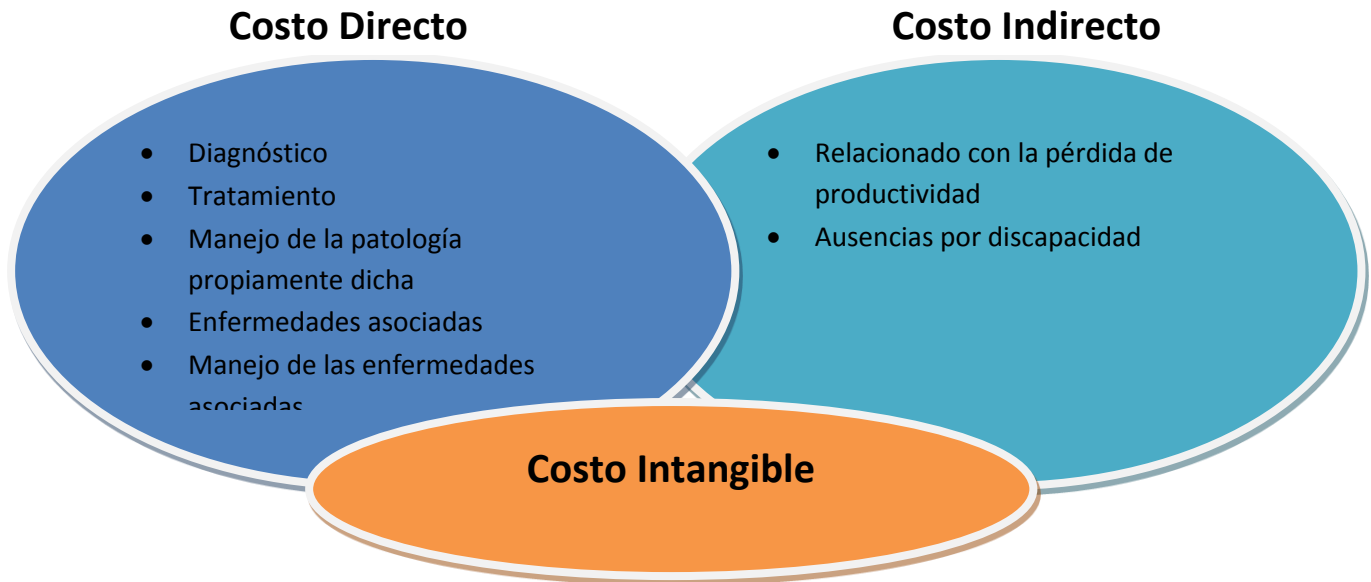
Costo Directo

Costo Indirecto

- Diagnóstico
- Tratamiento
- Manejo de la patología propiamente dicha
- Enfermedades asociadas
- Manejo de las enfermedades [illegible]

- Relacionado con la pérdida de productividad
- Ausencias por discapacidad

Costo Intangible